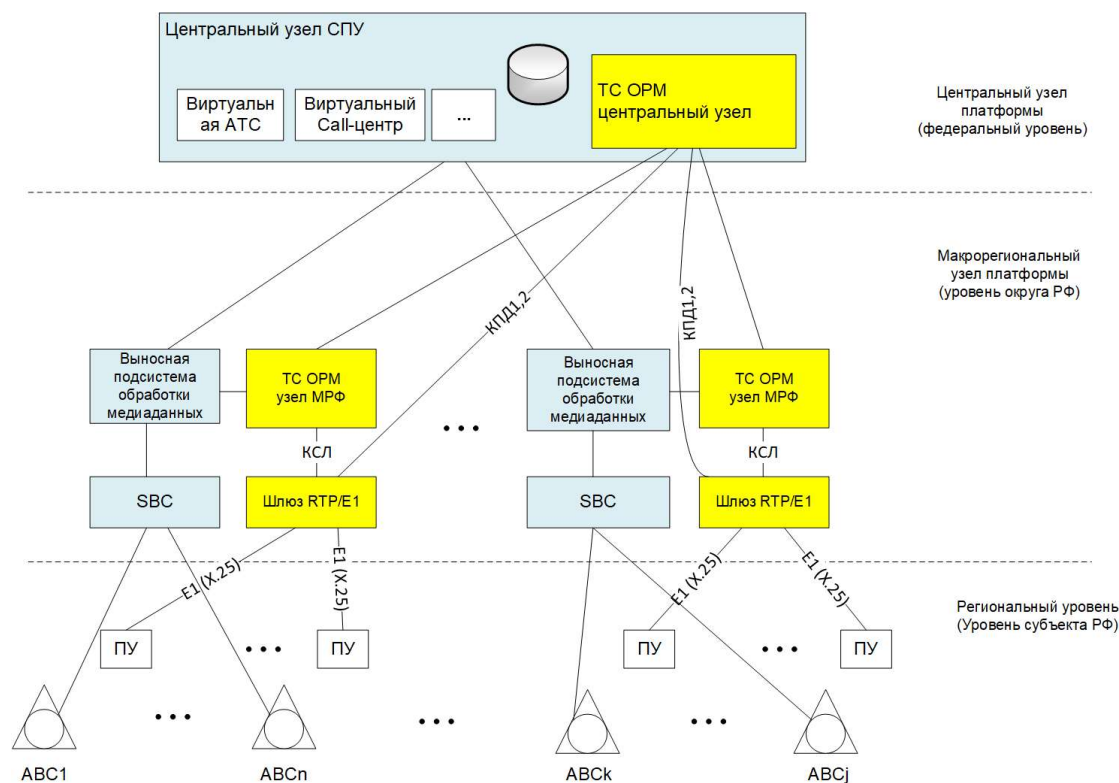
Центральный узел СПУ

Виртуальная АТС

Виртуальный Call-центр

...

ТС ОРМ центральный узел

Центральный узел платформы (федеральный уровень)

Макрорегиональный узел платформы (уровень округа РФ)

КПД1,2

КПД1,2

Выносная подсистема обработки медиаданных

ТС ОРМ узел МРФ

Выносная подсистема обработки медиаданных

ТС ОРМ узел МРФ

КСЛ

КСЛ

• • •

SBC

Шлюз RTP/E1

SBC

Шлюз RTP/E1

E1 (X.25)

E1 (X.25)

E1 (X.25)

E1 (X.25)

Региональный уровень (Уровень субъекта РФ)

ПУ

• • •

ПУ

ПУ

• • •

ПУ

• • •

• • •

• • •

АВС1

АВСn

АВСk

АВСj